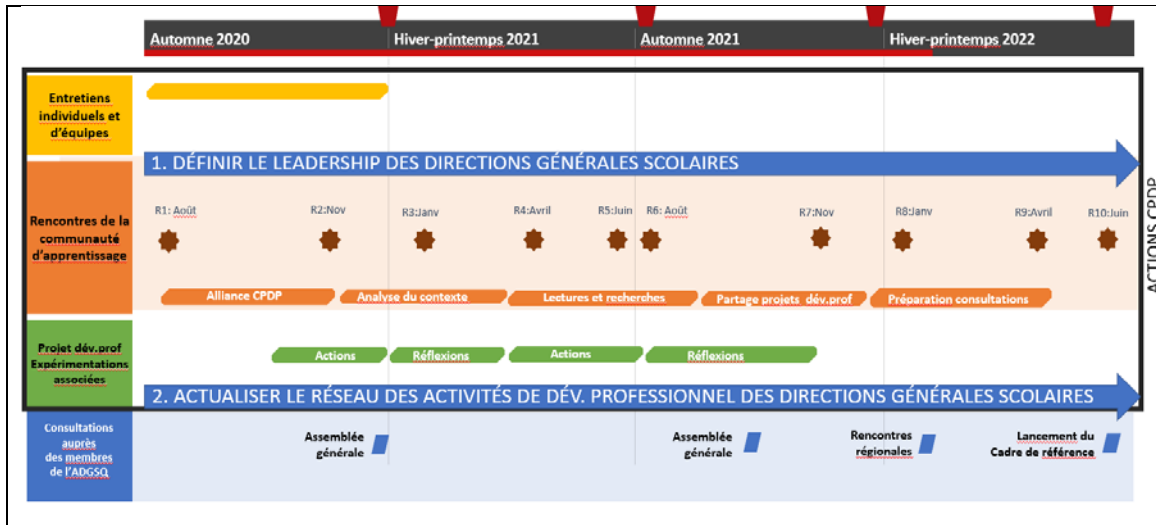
Automne 2020 | Hiver-printemps 2021 | Automne 2021 | Hiver-printemps 2022

Entretiens individuels et d'équipes

1. DÉFINIR LE LEADERSHIP DES DIRECTIONS GÉNÉRALES SCOLAIRES

Rencontres de la communauté d'apprentissage

R1: Août R2:Nov R3:Janv R4:Avril R5:Juin R6: Août R7:Nov R8:Janv R9:Avril R10:Juin

Alliance CPDP Analyse du contexte Lectures et recherches Partage projets dév.prof Préparation consultations

Projet dév.prof Expérimentations associées

Actions Réflexions Actions Réflexions

2. ACTUALISER LE RÉSEAU DES ACTIVITÉS DE DÉV. PROFESSIONNEL DES DIRECTIONS GÉNÉRALES SCOLAIRES

ACTIONS CPDP

Consultations auprès des membres de l'ADGSQ

Assemblée générale Assemblée générale Rencontres régionales Lancement du Cadre de référence